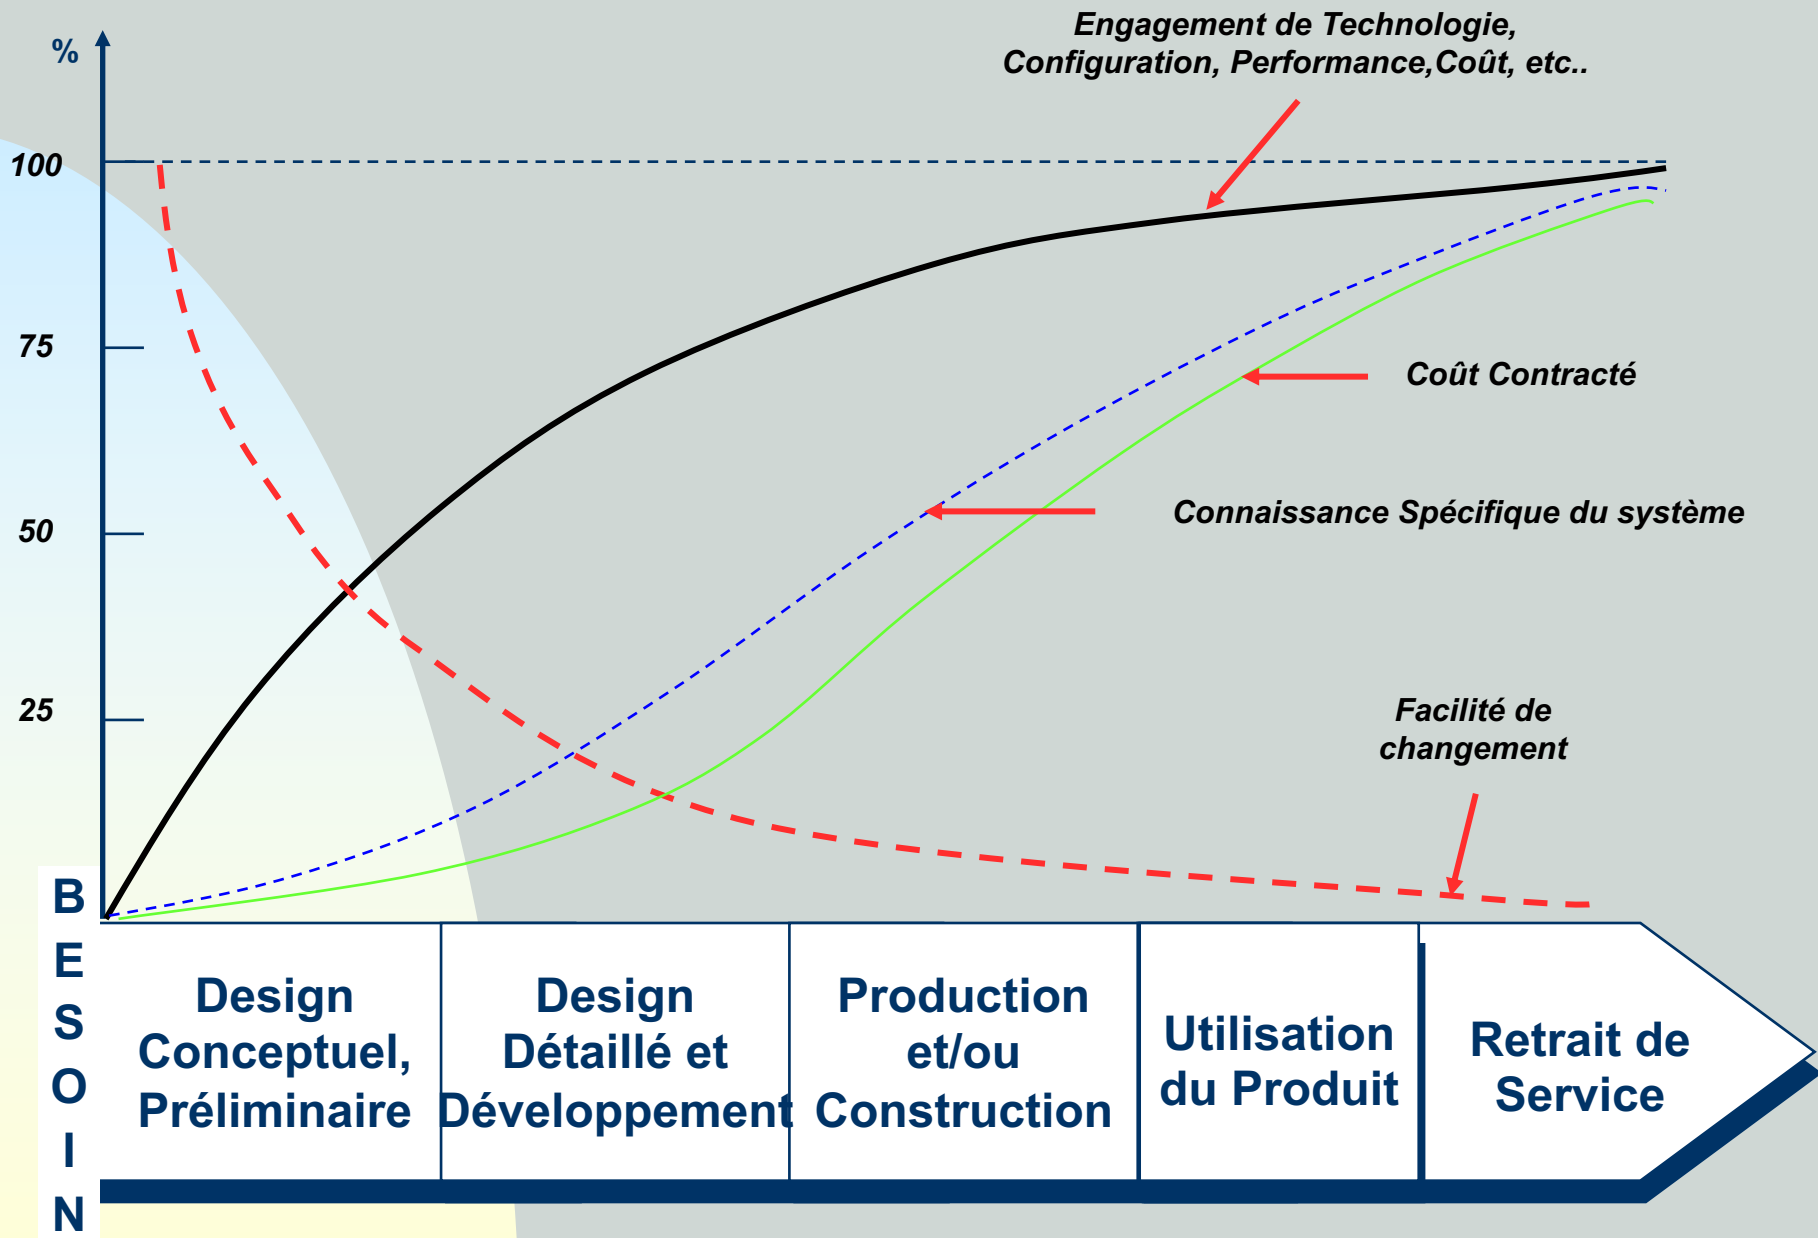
Engagement de Technologie, Configuration, Performance,Coût, etc..

%

100

75

50

25

Coût Contracté

Connaissance Spécifique du système

Facilité de changement

B
E
S
O
I
N

Design Conceptuel, Préliminaire

Design Détaillé et Développement

Production et/ou Construction

Utilisation du Produit

Retrait de Service